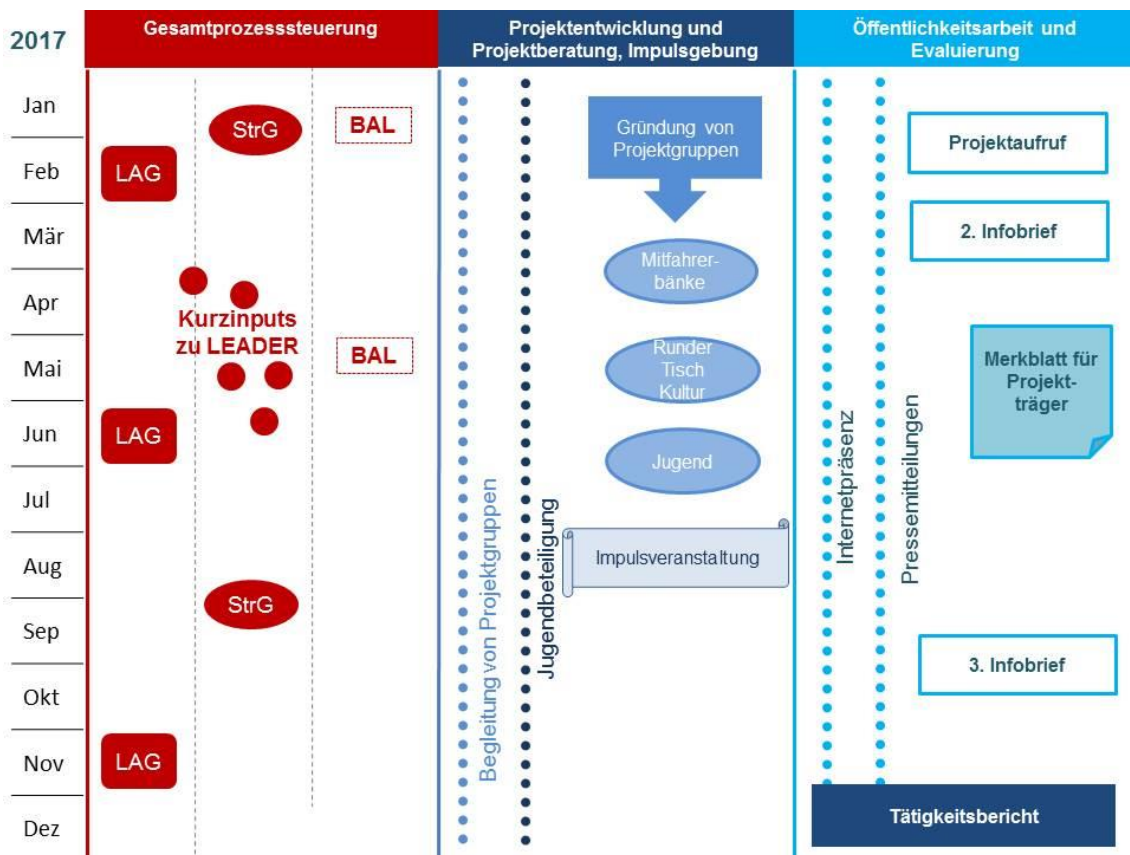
2017

Gesamtprozesssteuerung

Projektentwicklung und Projektberatung, Impulsgebung

Öffentlichkeitsarbeit und Evaluierung

Jan
Feb
Mär
Apr
Mai
Jun
Jul
Aug
Sep
Okt
Nov
Dez

StrG
BAL
LAG
Kurzinputs zu LEADER
BAL
LAG
StrG
LAG

Begleitung von Projektgruppen
Jugendbeteiligung
Gründung von Projektgruppen
Mitfahrerbänke
Runder Tisch Kultur
Jugend
Impulsveranstaltung

Internetpräsenz
Pressemitteilungen
Projektaufruf
2. Infobrief
Merkblatt für Projektträger
3. Infobrief
Tätigkeitsbericht